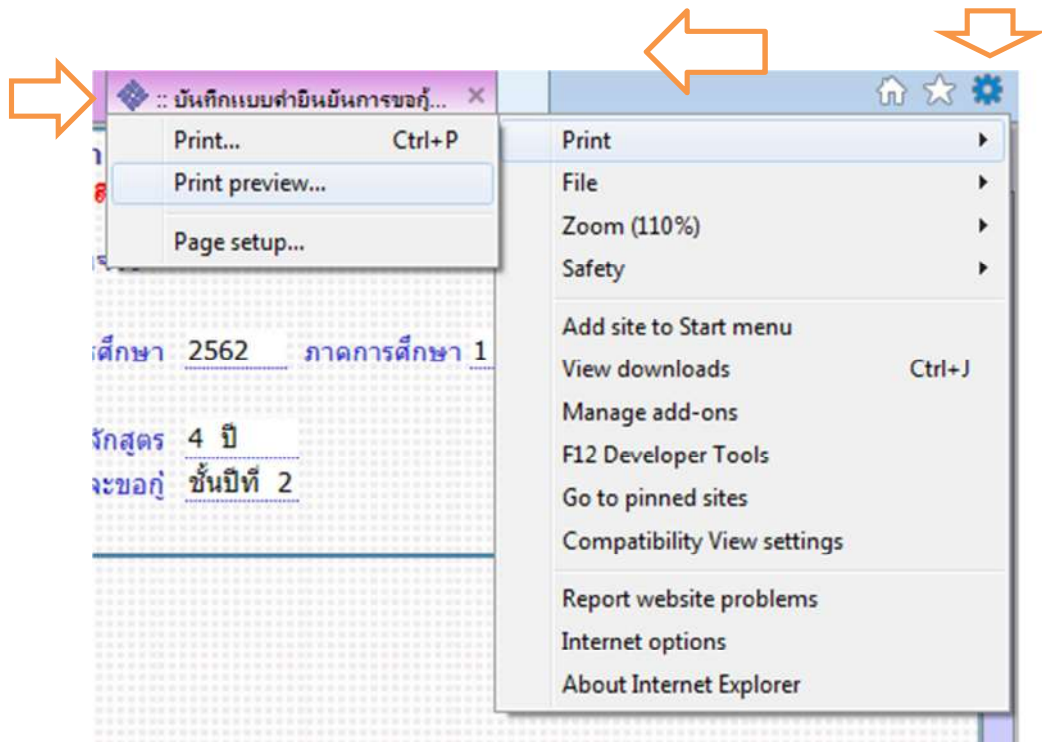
:: บันทึกแบบคำยืนยันการขอกู้... ×

Print... Ctrl+P
Print preview...
Page setup...

Print
File
Zoom (110%)
Safety

Add site to Start menu
View downloads Ctrl+J
Manage add-ons
F12 Developer Tools
Go to pinned sites
Compatibility View settings

Report website problems
Internet options
About Internet Explorer

ศึกษา 2562 ภาคการศึกษา 1

ลักสูตร 4 ปี
จะขอกู้ ชั้นปีที่ 2